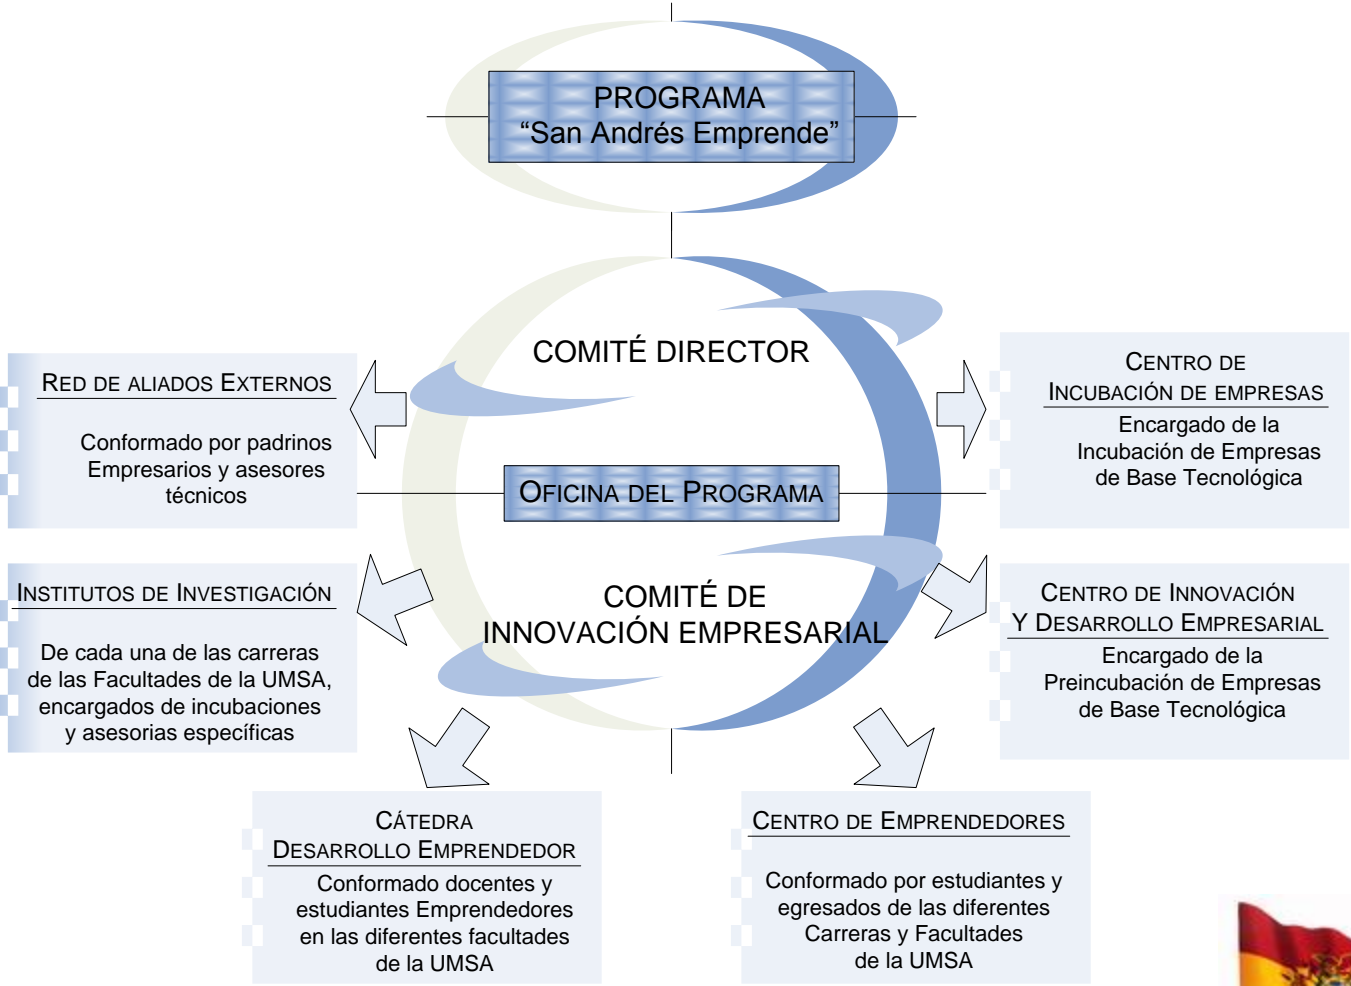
PROGRAMA
“San Andrés Emprende”

COMITÉ DIRECTOR

OFICINA DEL PROGRAMA

COMITÉ DE INNOVACIÓN EMPRESARIAL

RED DE ALIADOS EXTERNOS

Conformado por padrinos Empresarios y asesores técnicos

CENTRO DE INCUBACIÓN DE EMPRESAS

Encargado de la Incubación de Empresas de Base Tecnológica

INSTITUTOS DE INVESTIGACIÓN

De cada una de las carreras de las Facultades de la UMSA, encargados de incubaciones y asesorias específicas

CENTRO DE INNOVACIÓN Y DESARROLLO EMPRESARIAL

Encargado de la Preincubación de Empresas de Base Tecnológica

CÁTEDRA DESARROLLO EMPRENDEDOR

Conformado docentes y estudiantes Emprendedores en las diferentes facultades de la UMSA

CENTRO DE EMPRENDEDORES

Conformado por estudiantes y egresados de las diferentes Carreras y Facultades de la UMSA